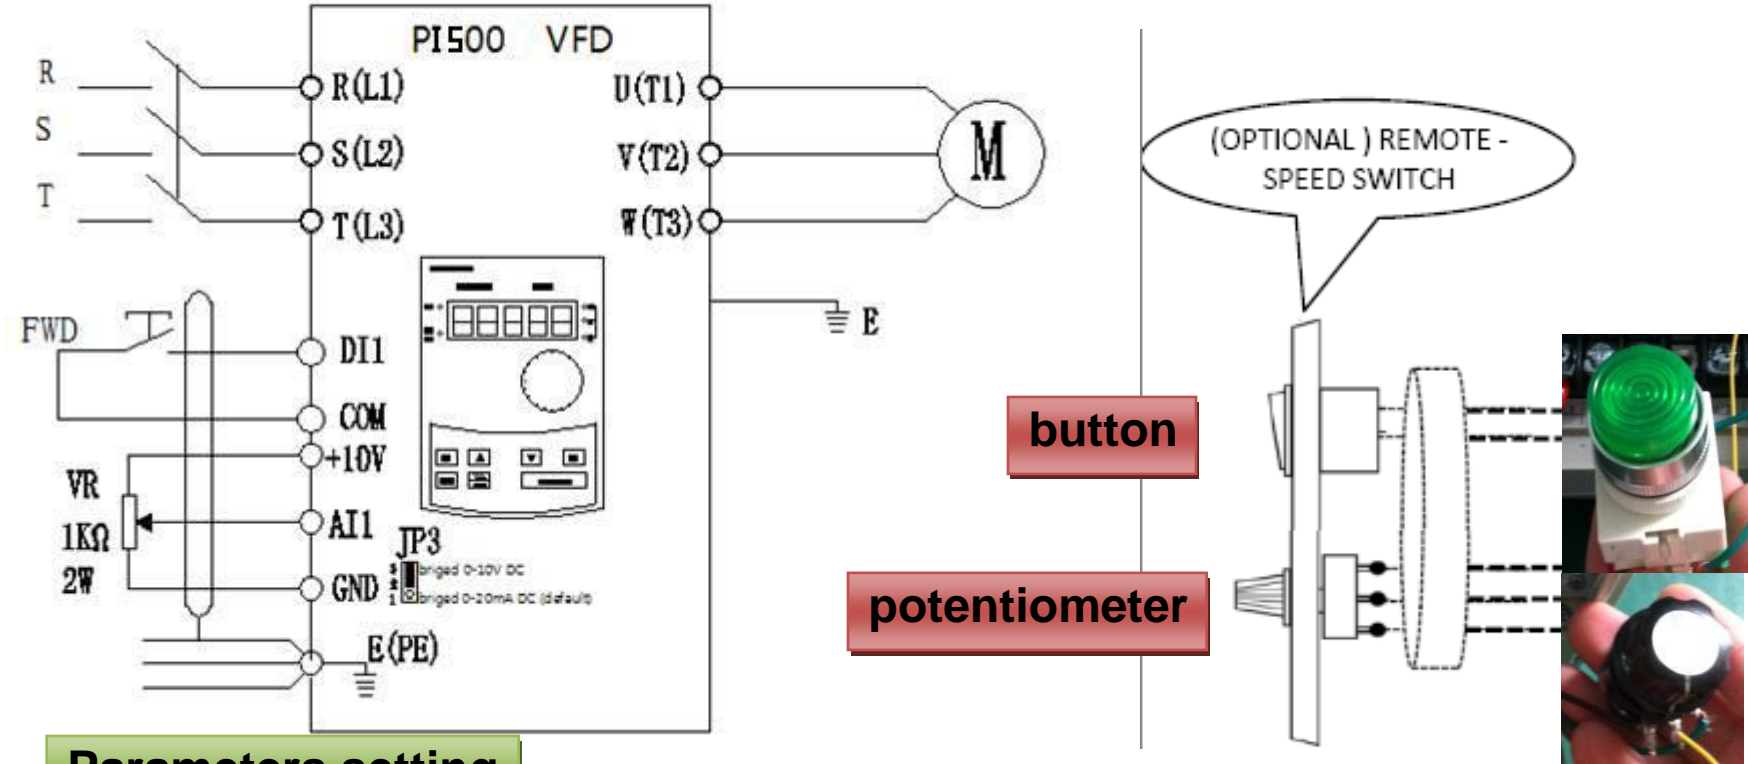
PI500 VFD

R
S
T

R(L1)
S(L2)
T(L3)

U(T1)
V(T2)
W(T3)

M

E

FWD

DI1
COM
+10V
AI1
GND
E(PE)

VR
1KΩ
2W

JP3
3 2 1
briged 0-10V DC
briged 0-20mA DC (default)

(OPTIONAL ) REMOTE - SPEED SWITCH

button

potentiometer

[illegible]